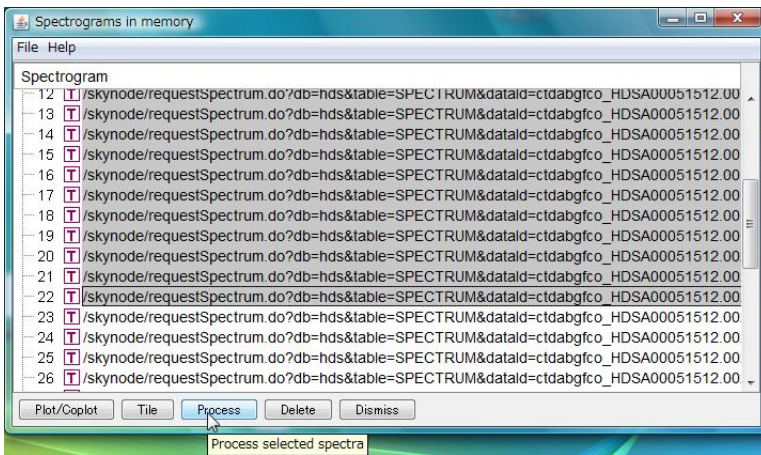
Spectrograms in memory

File Help

Spectrogram

12 T /skynode/requestSpectrum.do?db=hds&table=SPECTRUM&dataId=ctdabgfco_HDSA00051512.00
13 T /skynode/requestSpectrum.do?db=hds&table=SPECTRUM&dataId=ctdabgfco_HDSA00051512.00
14 T /skynode/requestSpectrum.do?db=hds&table=SPECTRUM&dataId=ctdabgfco_HDSA00051512.00
15 T /skynode/requestSpectrum.do?db=hds&table=SPECTRUM&dataId=ctdabgfco_HDSA00051512.00
16 T /skynode/requestSpectrum.do?db=hds&table=SPECTRUM&dataId=ctdabgfco_HDSA00051512.00
17 T /skynode/requestSpectrum.do?db=hds&table=SPECTRUM&dataId=ctdabgfco_HDSA00051512.00
18 T /skynode/requestSpectrum.do?db=hds&table=SPECTRUM&dataId=ctdabgfco_HDSA00051512.00
19 T /skynode/requestSpectrum.do?db=hds&table=SPECTRUM&dataId=ctdabgfco_HDSA00051512.00
20 T /skynode/requestSpectrum.do?db=hds&table=SPECTRUM&dataId=ctdabgfco_HDSA00051512.00
21 T /skynode/requestSpectrum.do?db=hds&table=SPECTRUM&dataId=ctdabgfco_HDSA00051512.00
22 T /skynode/requestSpectrum.do?db=hds&table=SPECTRUM&dataId=ctdabgfco_HDSA00051512.00
23 T /skynode/requestSpectrum.do?db=hds&table=SPECTRUM&dataId=ctdabgfco_HDSA00051512.00
24 T /skynode/requestSpectrum.do?db=hds&table=SPECTRUM&dataId=ctdabgfco_HDSA00051512.00
25 T /skynode/requestSpectrum.do?db=hds&table=SPECTRUM&dataId=ctdabgfco_HDSA00051512.00
26 T /skynode/requestSpectrum.do?db=hds&table=SPECTRUM&dataId=ctdabgfco_HDSA00051512.00

Plot/Coplot Tile Process Delete Dismiss

Process selected spectra